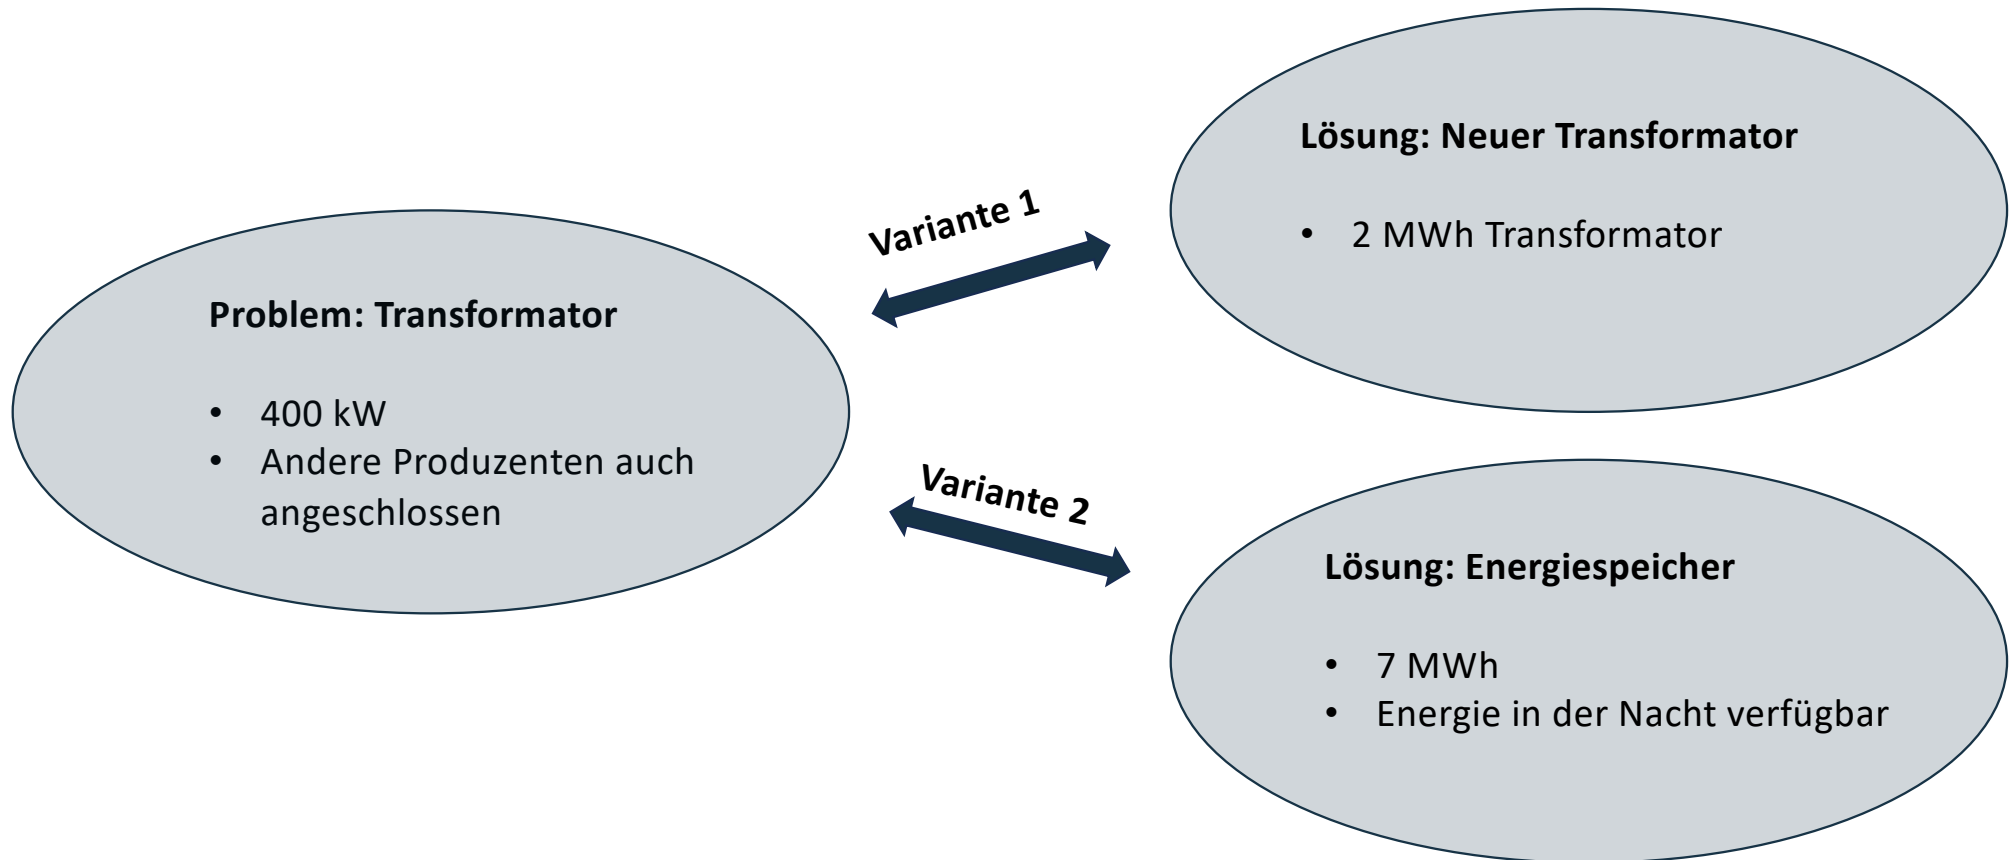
Problem: Transformator

- 400 kW
- Andere Produzenten auch angeschlossen

Variante 1

Lösung: Neuer Transformator

- 2 MWh Transformator

Variante 2

Lösung: Energiespeicher

- 7 MWh
- Energie in der Nacht verfügbar